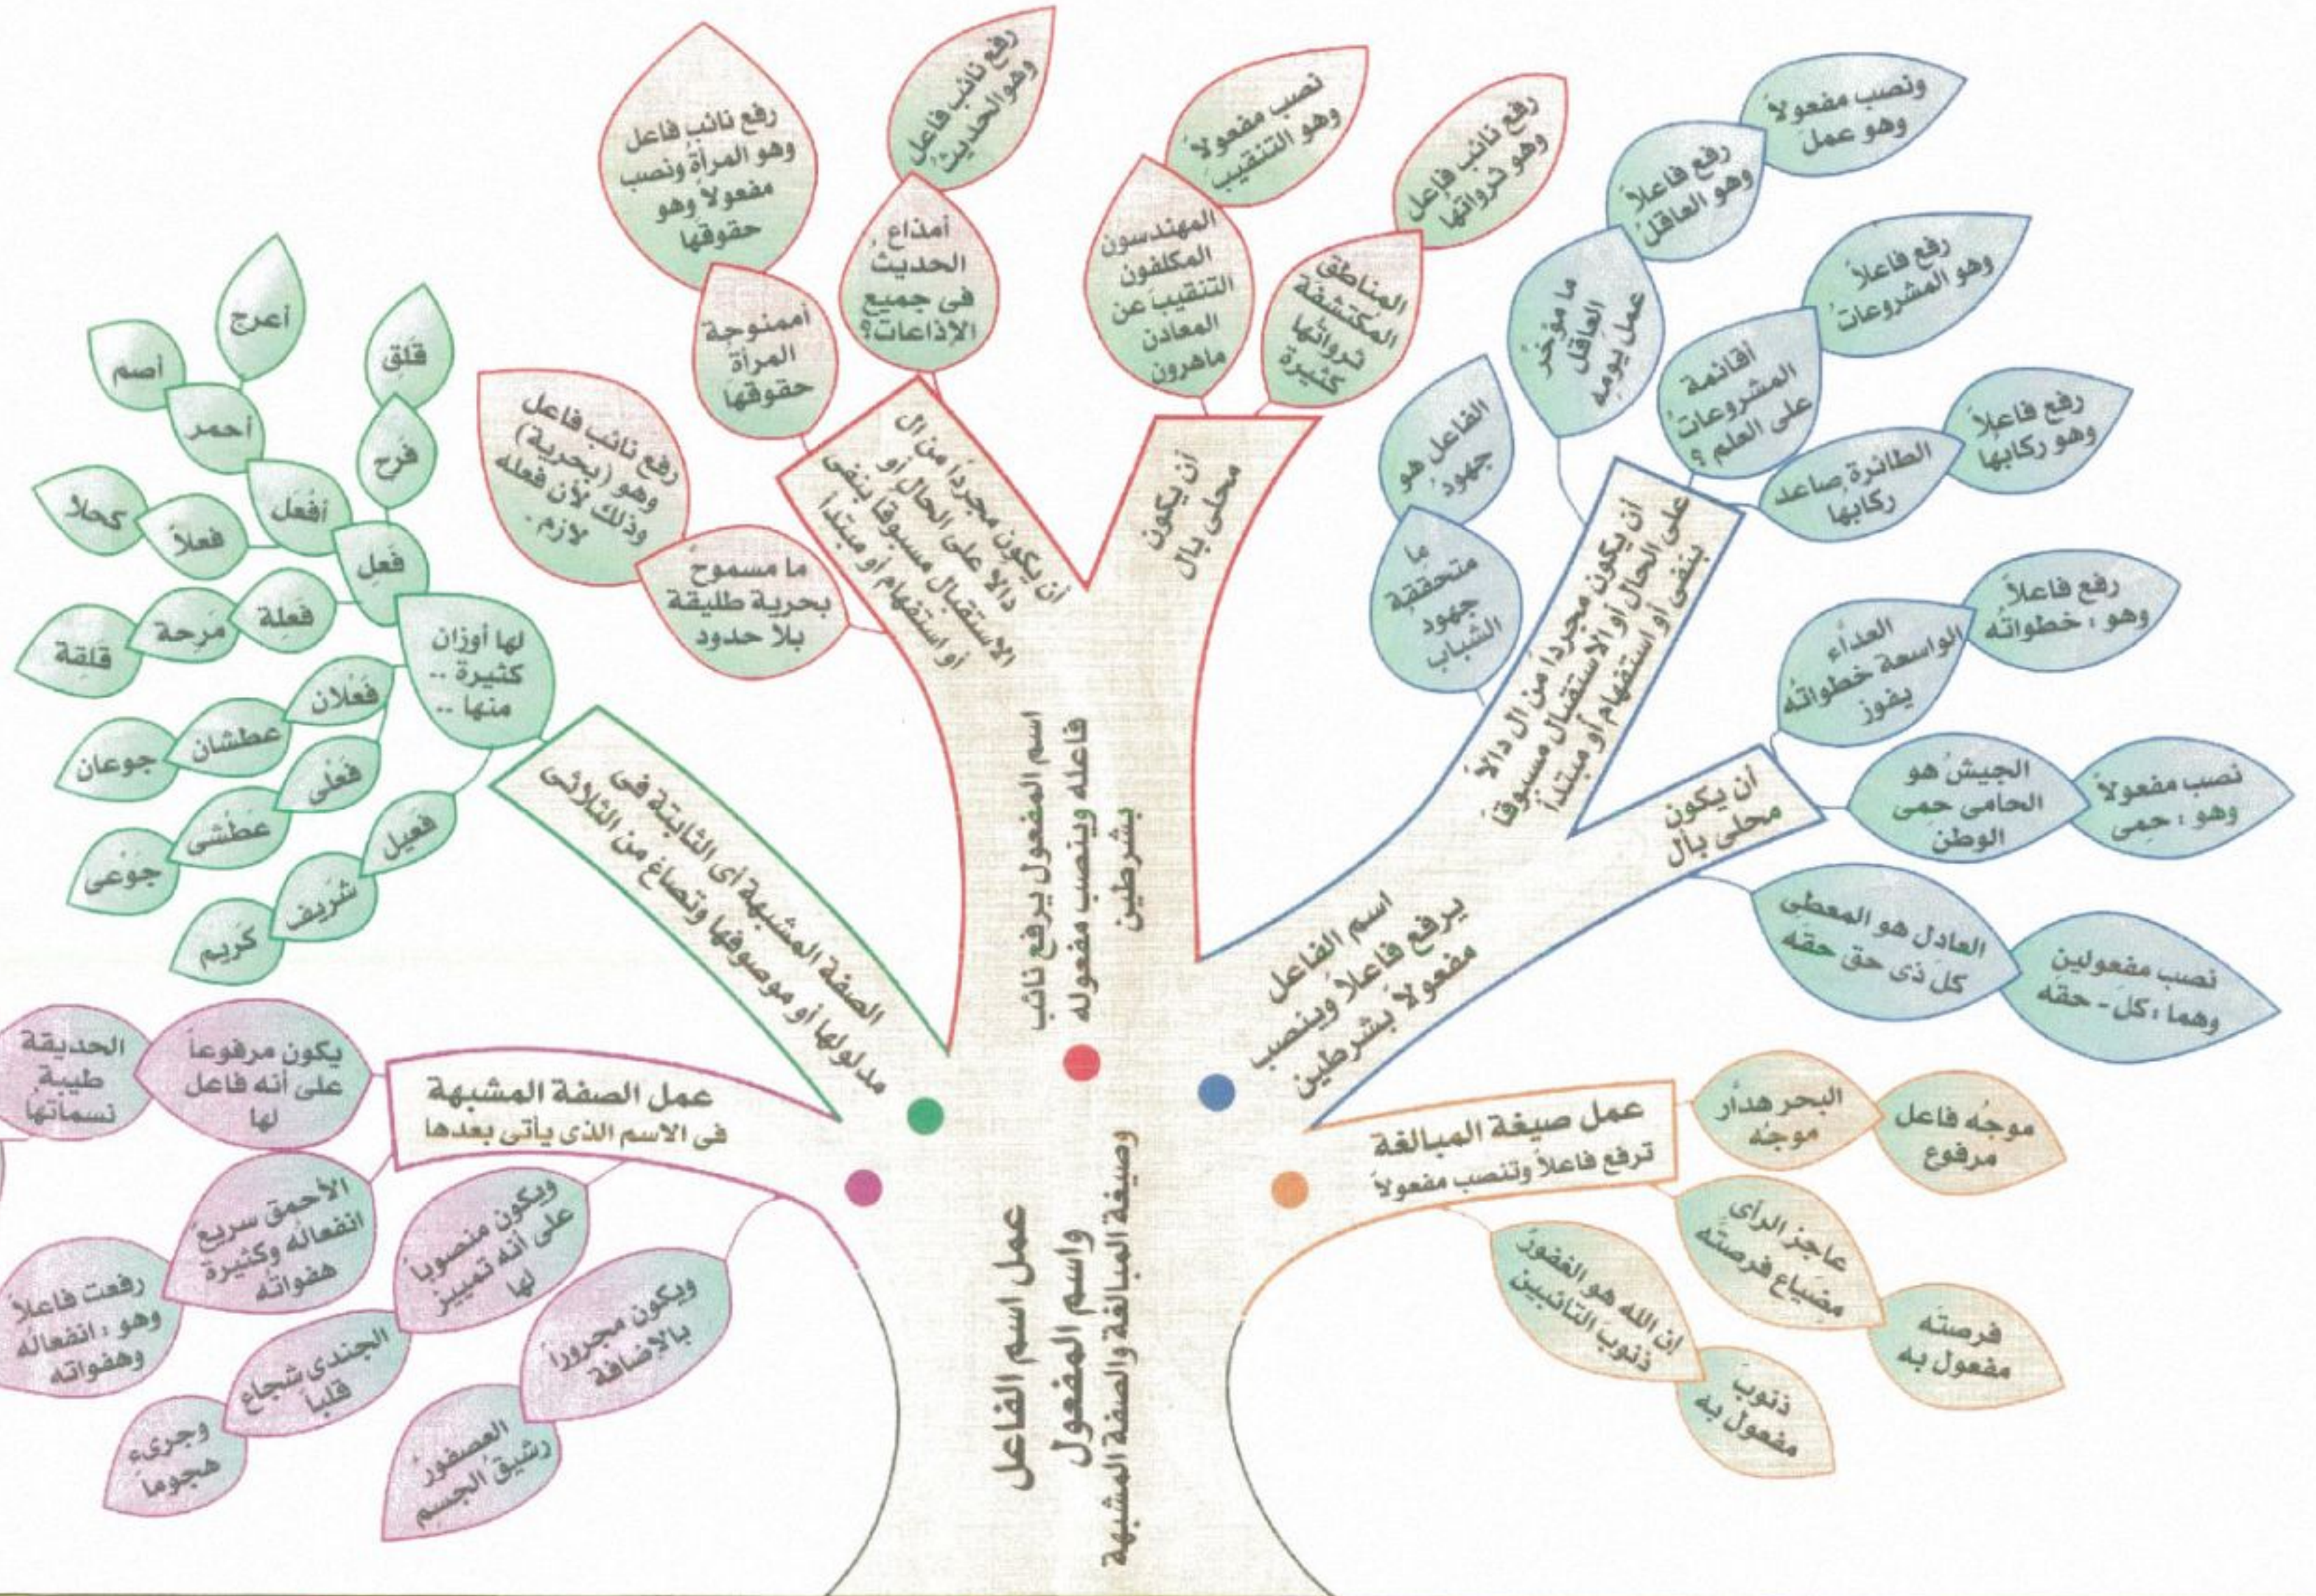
عمل اسم الفاعل واسم المفعول وصيغة المبالغة والصفة المشبهة

اسم المفعول يرفع نائب فاعله وينصب مفعوله بشرطين

أن يكون مجردًا من ال دالًا على الحال أو الاستقبال مسبوقًا بنفي أو استفهام أو مبتدأ

ما مسموحٌ بحرية طليقة بلا حدود

رفع نائب فاعل وهو (بحرية) وذلك لأن فعله لازم.

أممنوحةٌ المرأةُ حقوقَها

رفع نائب فاعل وهو المرأةُ ونصب مفعولاً وهو حقوقَها

أمذاعٌ الحديثُ في جميع الإذاعات؟

رفع نائب فاعل وهو الحديثُ

أن يكون محلى بال

المهندسون المكلفون التنقيبَ عن المعادن ماهرون

نصب مفعولاً وهو التنقيبَ

المناطق المكتشفةُ ثرواتُها كثيرة

رفع نائب فاعل وهو ثرواتُها

اسم الفاعل يرفع فاعلاً وينصب مفعولاً بشرطين

أن يكون مجردًا من ال دالًا على الحال أو الاستقبال مسبوقًا بنفي أو استفهام أو مبتدأ

الفاعل هو جهود

ما متحققةٌ جهودُ الشباب

ما مؤخرٌ العاقلُ عملَ يومه

رفع فاعلاً وهو العاقلُ

ونصب مفعولاً وهو عملَ

أقائمةٌ المشروعاتُ على العلم ؟

رفع فاعلاً وهو المشروعاتُ

الطائرةُ صاعدٌ ركابُها

رفع فاعلاً وهو ركابُها

العداءُ الواسعة خطواتُه يفوز

رفع فاعلاً وهو : خطواتُه

أن يكون محلى بال

الجيشُ هو الحامي حمى الوطن

نصب مفعولاً وهو : حمى

العادل هو المعطي كلَّ ذي حق حقه

نصب مفعولين وهما : كلَّ - حقه

عمل صيغة المبالغة
ترفع فاعلاً وتنصب مفعولاً

البحر هدارٌ موجُه

موجُه فاعل مرفوع

عاجز الرأي مضياع فرصتَه

فرصتَه مفعول به

إن الله هو الغفورُ ذنوبَ التائبين

ذنوبَ مفعول به

الصفة المشبهة أي الثابتة في مدلولها أو موصوفها وتصاغ من الثلاثي

لها أوزان كثيرة .. منها ..

فَعِل
قلِق
فرِح

أفعَل
أحمر
أعرج
أصم

فعلاً
كحلاً

فعِلة
مرِحة
قلِقة

فَعلان
عطشان
جوعان

فَعلى
عطشى
جوعى

فعيل
شريف
كريم

عمل الصفة المشبهة
في الاسم الذي يأتي بعدها

يكون مرفوعاً على أنه فاعل لها

الحديقة طيبة نسماتها

ويكون منصوباً على أنه تمييز لها

الأحمق سريعٌ انفعالُه وكثيرة هفواتُه

رفعت فاعلاً وهو : انفعاله وهفواته

الجندي شجاعٌ قلباً

وجريءٌ هجوماً

ويكون مجروراً بالإضافة

العصفورُ رشيقُ الجسم